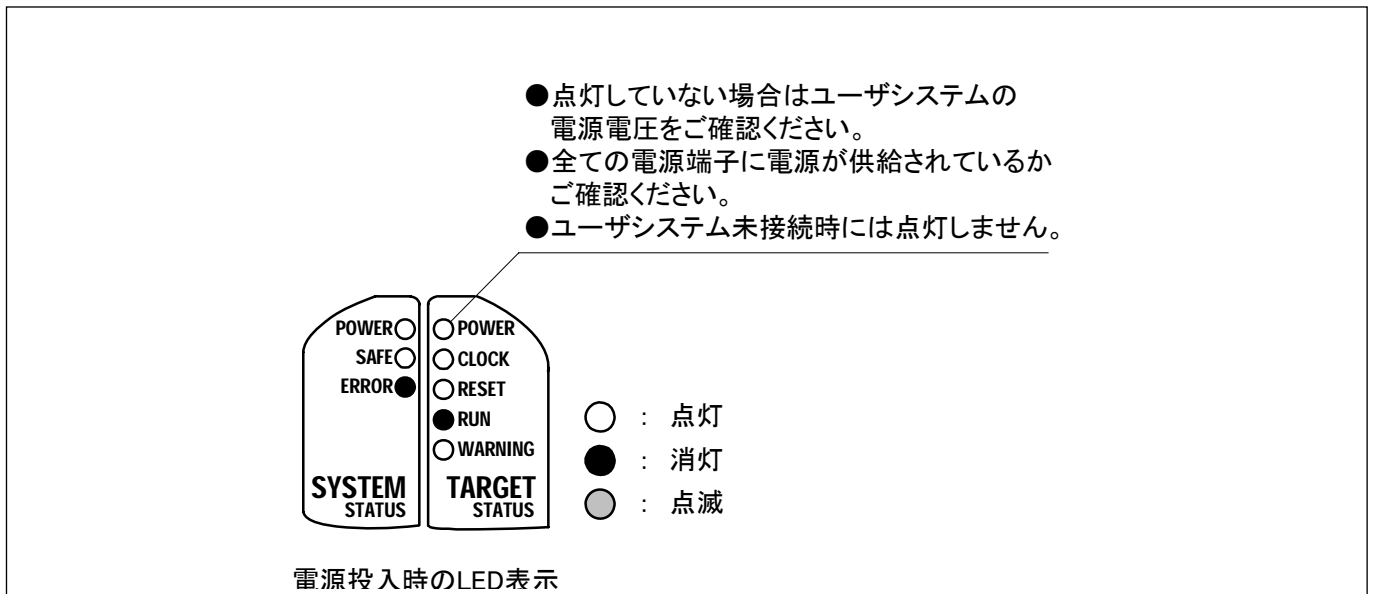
●点灯していない場合はユーザシステムの電源電圧をご確認ください。
●全ての電源端子に電源が供給されているかご確認ください。
●ユーザシステム未接続時には点灯しません。

POWER
SAFE
ERROR

POWER
CLOCK
RESET
RUN
WARNING

SYSTEM
STATUS

TARGET
STATUS

: 点灯
: 消灯
: 点滅

電源投入時のLED表示